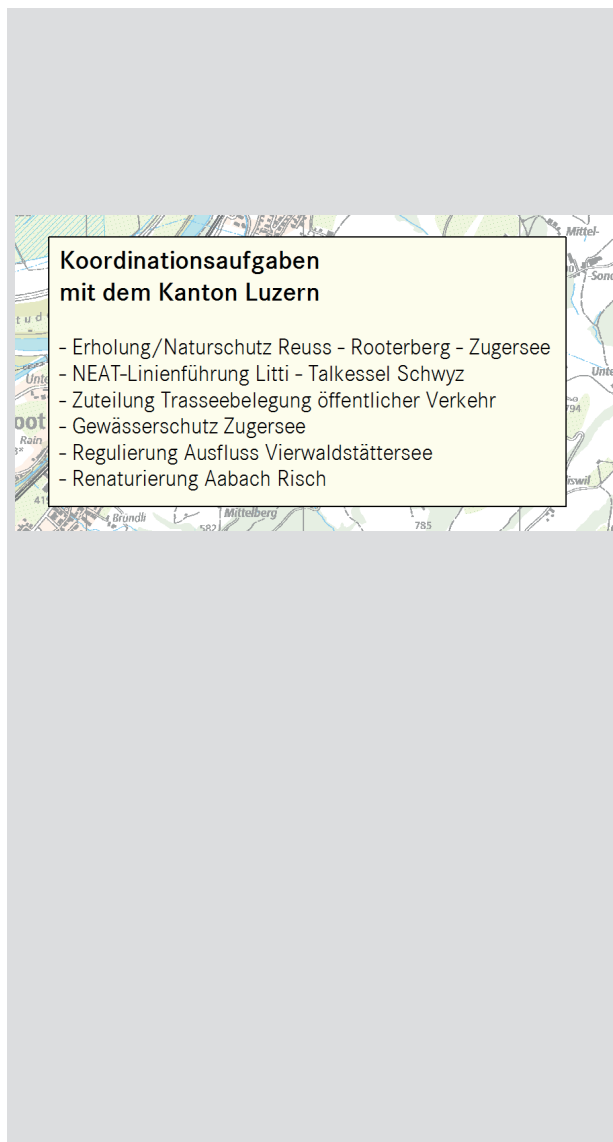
Koordinationsaufgaben
mit dem Kanton Luzern

- Erholung/Naturschutz Reuss - Rooterberg - Zugersee
- NEAT-Linienführung Litti - Talkessel Schwyz
- Zuteilung Trasseebelegung öffentlicher Verkehr
- Gewässerschutz Zugersee
- Regulierung Ausfluss Vierwaldstättersee
- Renaturierung Aabach Risch

Mittel-
Sonn
Unte
794
iswil
Unte
oot
Rain
41
Brundli
Mittelberg
582
785